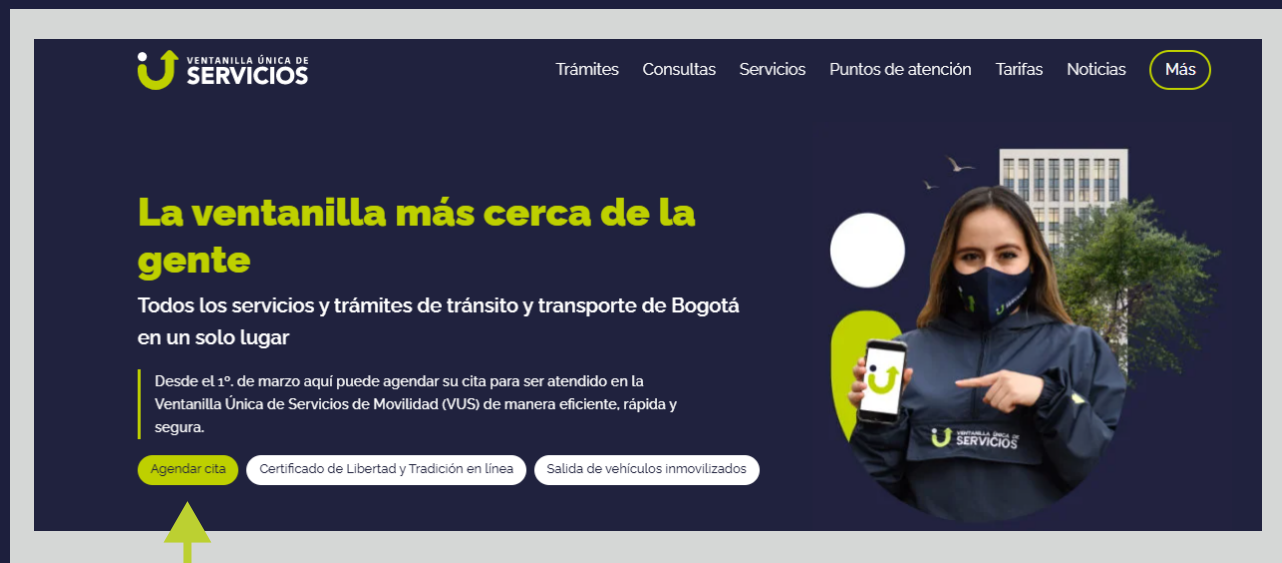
VENTANILLA ÚNICA DE SERVICIOS

Trámites Consultas Servicios Puntos de atención Tarifas Noticias Más

La ventanilla más cerca de la gente

Todos los servicios y trámites de tránsito y transporte de Bogotá en un solo lugar

Desde el 1º. de marzo aquí puede agendar su cita para ser atendido en la Ventanilla Única de Servicios de Movilidad (VUS) de manera eficiente, rápida y segura.

Agendar cita

Certificado de Libertad y Tradición en línea

Salida de vehículos inmovilizados

VENTANILLA ÚNICA DE SERVICIOS